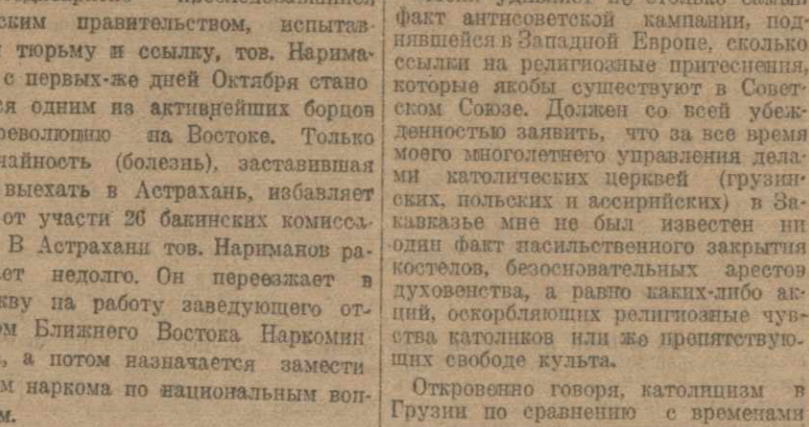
ским правительством, испытав тюрьму и ссылку, тов. Нариманов с первых-же дней Октября стано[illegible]ся одним из активнейших борцов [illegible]революцию на Востоке. Только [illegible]чайность (болезнь), заставившая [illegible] выехать в Астрахань, избавляет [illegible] от участи 26 бакинских комисс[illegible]. В Астрахани тов. Нариманов ра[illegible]ет недолго. Он переезжает в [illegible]кву на работу заведующего от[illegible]ом Ближнего Востока Наркомин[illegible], а потом назначается замести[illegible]м наркома по национальным воп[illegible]м.

факт антисоветской кампании, поднявшейся в Западной Европе, сколько ссылки на религиозные притеснения, которые якобы существуют в Советском Союзе. Должен со всей убежденностью заявить, что за все время моего многолетнего управления делами католических церквей (грузинских, польских и ассирийских) в Закавказье мне не был известен ни один факт насильственного закрытия костелов, безосновательных арестов духовенства, а равно каких-либо акций, оскорбляющих религиозные чувства католиков или же препятствующих свободе культа.

Откровенно говоря, католицизм в Грузии по сравнению с временами